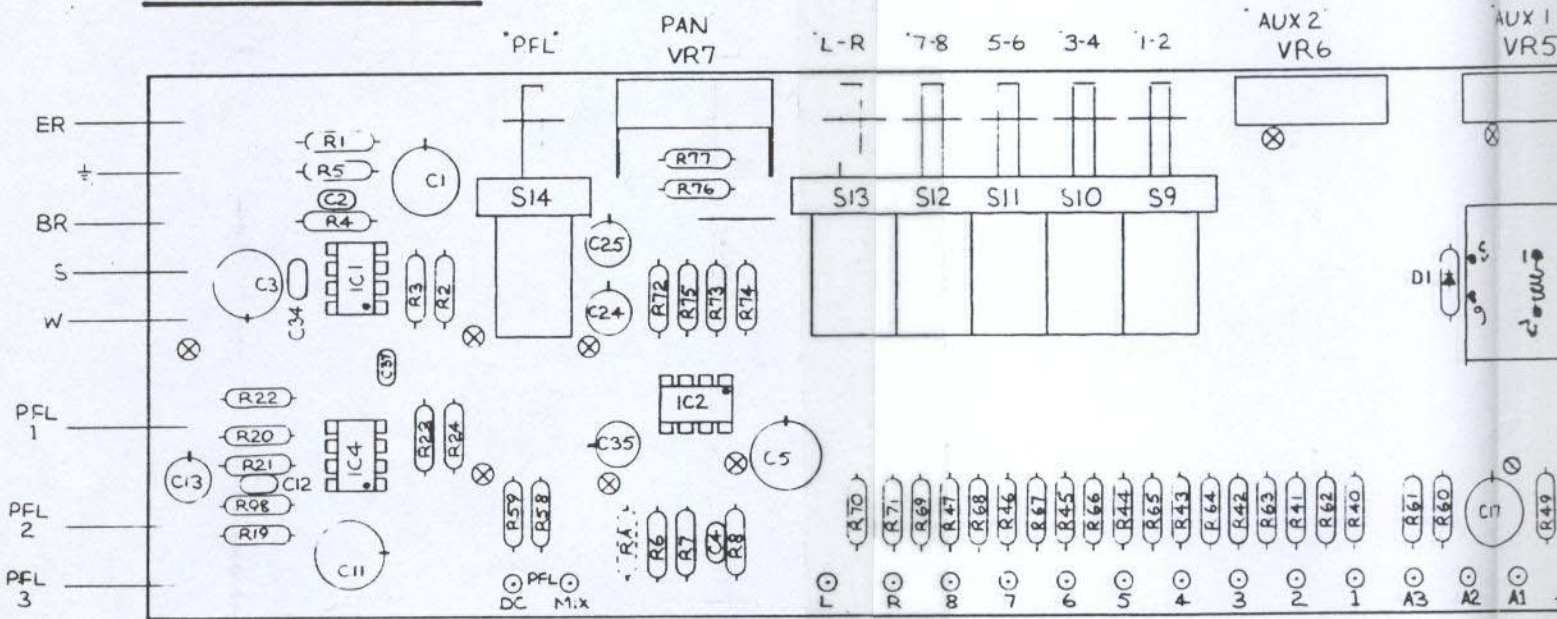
PFL
PAN
VR7
L-R
7-8
5-6
3-4
1-2
AUX 2
VR6
AUX 1
VR5

ER
BR
S
W
PFL 1
PFL 2
PFL 3

R1
R5
C1
C2
R4
S14
R77
R76
S13
S12
S11
S10
S9
C25
C3
IC1
R3
R2
C34
C24
R72
R75
R73
R74
D1
C37
R22
IC2
R20
IC4
R23
R24
C35
C5
R21
C13
C12
R98
R19
C11
R59
R58
RA
R6
R7
C4
R8
R70
R71
R69
R47
R68
R46
R67
R45
R66
R44
R65
R43
R64
R42
R63
R41
R62
R40
R61
R60
C17
R49
PFL
DC
Mix
L
R
8
7
6
5
4
3
2
1
A3
A2
A1